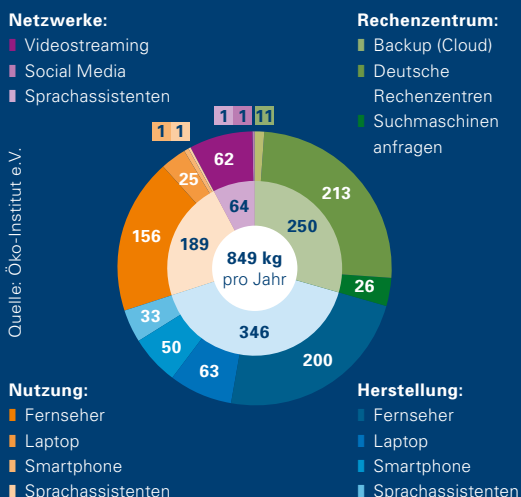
Netzwerke:
Videostreaming
Social Media
Sprachassistenten

Rechenzentrum:
Backup (Cloud)
Deutsche Rechenzentren
Suchmaschinen anfragen

Quelle: Öko-Institut e.V.

1 1
1 1
1 1
62
25
64
213
250
156
189
849 kg
pro Jahr
26
33
346
50
200
63

Nutzung:
Fernseher
Laptop
Smartphone
Sprachassistenten

Herstellung:
Fernseher
Laptop
Smartphone
Sprachassistenten